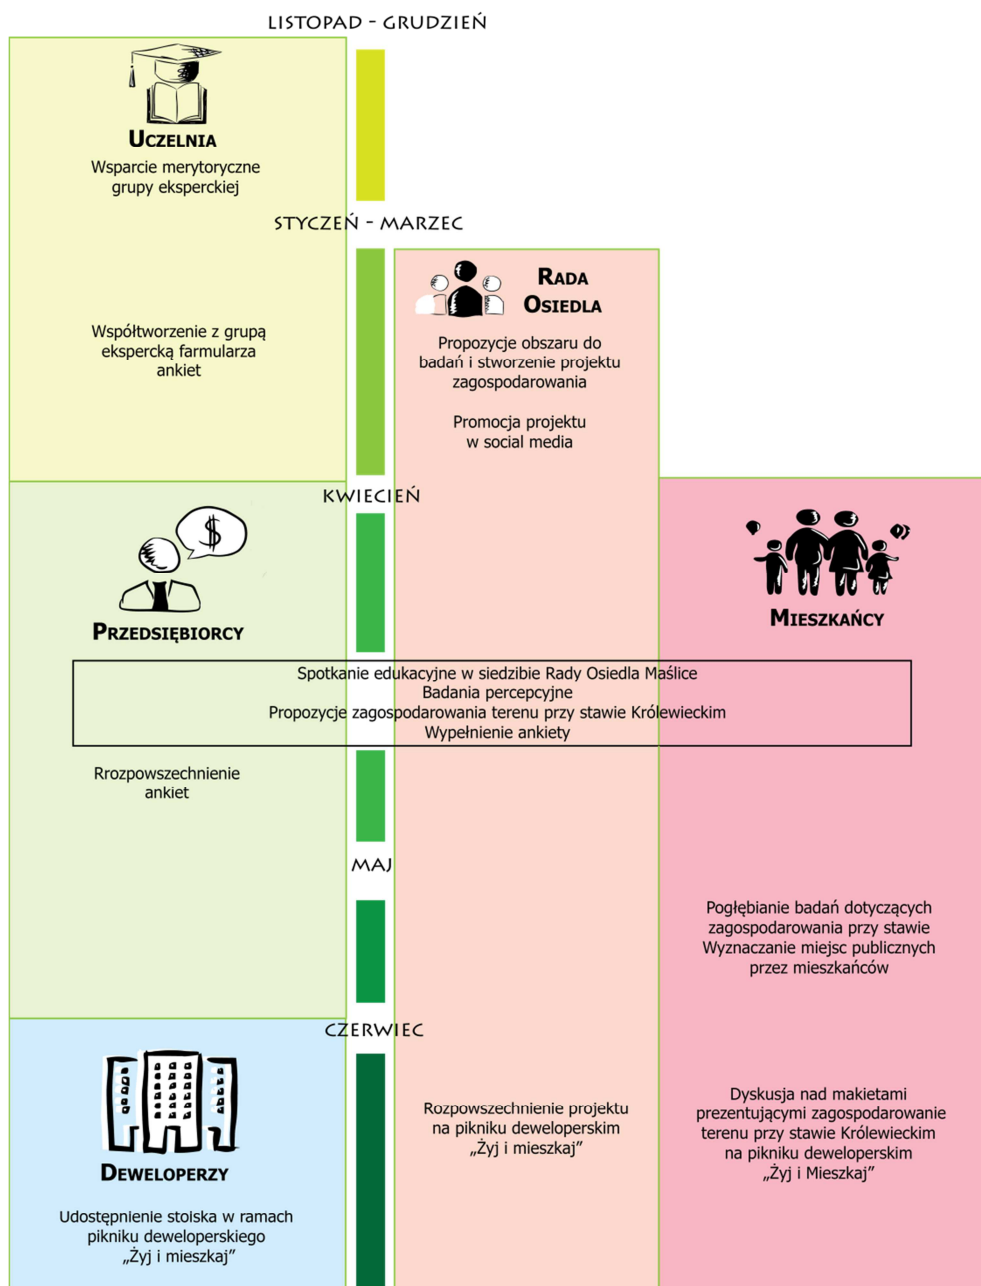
LISTOPAD - GRUDZIEŃ

UCZELNIA
Wsparcie merytoryczne grupy eksperckiej

STYCZEŃ - MARZEC

Współtworzenie z grupą ekspercką farmularza ankiet

RADA OSIEDLA
Propozycje obszaru do badań i stworzenie projektu zagospodarowania

Promocja projektu w social media

KWIECIEŃ

$

PRZEDSIĘBIORCY

MIESZKAŃCY

Spotkanie edukacyjne w siedzibie Rady Osiedla Maślice
Badania percepcyjne
Propozycje zagospodarowania terenu przy stawie Królewieckim
Wypełnienie ankiety

Rozpowszechnienie ankiet

MAJ

Pogłębianie badań dotyczących zagospodarowania przy stawie
Wyznaczanie miejsc publicznych przez mieszkańców

CZERWIEC

DEWELOPERZY
Udostępnienie stoiska w ramach pikniku deweloperskiego „Żyj i mieszkaj"

Rozpowszechnienie projektu na pikniku deweloperskim „Żyj i mieszkaj"

Dyskusja nad makietami prezentującymi zagospodarowanie terenu przy stawie Królewieckim na pikniku deweloperskim „Żyj i Mieszkaj"